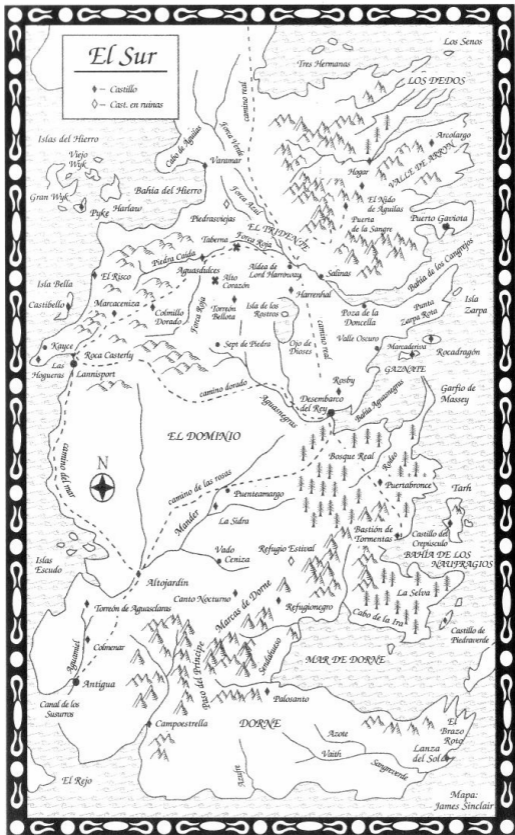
El Sur

Castillo
Cast. en ruinas

Los Senos
Tres Hermanas
LOS DEDOS
camino real
Arcolargo
Islas del Hierro
Cabo de Águilas
Forca Verde
Varamar
Viejo Wyk
Hogar
VALLE DE ARRYN
Gran Wyk
Bahía del Hierro
El Nido de Águilas
Pyke
Harlaw
Forca Azul
Puerta de la Sangre
Puerto Gaviota
Piedrasviejas
EL TRIDENTE
Bahía de los Cangrejos
Taberna
Forca Roja
Piedra Cuida
Aldea de Lord Harroway
Salinas
Isla Bella
El Risco
Aguasdulces
Alto Corazón
Harrenhal
Isla Zarpa
Castibello
Marcaceniza
Torreón Bellota
Isla de los Rostros
Poza de la Doncella
Punta Zarpa Rota
Colmillo Dorado
Forca Roja
camino real
Kayce
Roca Casterly
Sept de Piedra
Ojo de Dioses
Valle Oscuro
Marcaderiva
Rocadragón
Las Hogueras
Lannisport
GAZNATE
Rosby
Garfio de Massey
camino dorado
Desembarco del Rey
Aguasnegras
Bahía Aguasnegras
EL DOMINIO
camino del mar
Bosque Real
N
Rodeo
camino de las rosas
Puenteamargo
Puertabronce
Tarth
Mander
La Sidra
Bastión de Tormentas
Castillo del Crepúsculo
Islas Escudo
Vado Ceniza
Refugio Estival
BAHÍA DE LOS NAUFRAGIOS
Altojardín
Canto Nocturno
Marcas de Dorne
Refugionegro
La Selva
Torreón de Aguasclaras
Cabo de la Ira
Castillo de Piedraverde
Aguamiel
Colmenar
Paso del Príncipe
Sendahueso
MAR DE DORNE
Antigua
Canal de los Susurros
Palosanto
DORNE
Campoestrella
Azote
El Brazo Roto
Vaith
Lanza del Sol
Azufre
Sangreverde
El Rejo
Mapa: James Sinclair